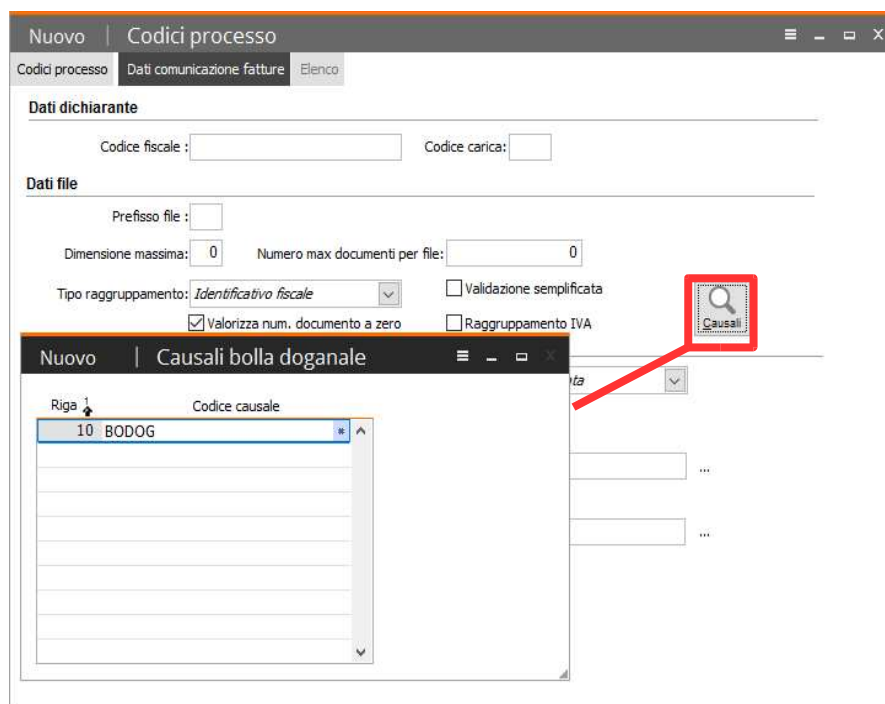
Nuovo | Codici processo

Codici processo | Dati comunicazione fatture | Elenco

Dati dichiarante

Codice fiscale :

Codice carica:

Dati file

Prefisso file :

Dimensione massima: 0

Numero max documenti per file: 0

Tipo raggruppamento: Identificativo fiscale

Validazione semplificata

Valorizza num. documento a zero

Raggruppamento IVA

Causali

Nuovo | Causali bolla doganale

| Riga 1 | Codice causale |
|---|---|
| 10 | BODOG |

ta

...

...